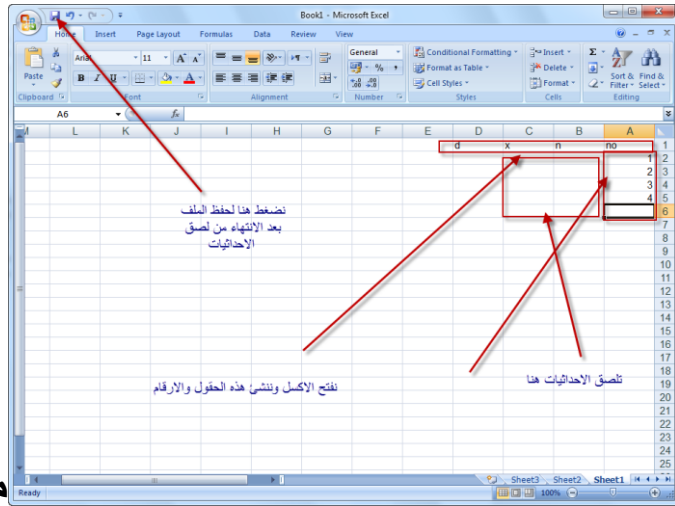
Book1 - Microsoft Excel

Home Insert Page Layout Formulas Data Review View

Paste
Clipboard
Arial 11
B I U
Font
Alignment
General
$ % ,
Number
Conditional Formatting
Format as Table
Cell Styles
Styles
Insert
Delete
Format
Cells
Σ
Sort & Filter
Find & Select
Editing

A6 fx

| M | L | K | J | I | H | G | F | E | D | C | B | A | |
|---|---|---|---|---|---|---|---|---|---|---|---|---|---|
| | | | | | | | | | d | x | n | no | 1 |
| | | | | | | | | | | | | 1 | 2 |
| | | | | | | | | | | | | 2 | 3 |
| | | | | | | | | | | | | 3 | 4 |
| | | | | | | | | | | | | 4 | 5 |

نضغط هنا لحفظ الملف بعد الانتهاء من لصق الاحداثيات

نفتح الاكسل وننشئ هذه الحقول والارقام

تلصق الاحداثيات هنا

Sheet3 Sheet2 Sheet1
Ready 100%